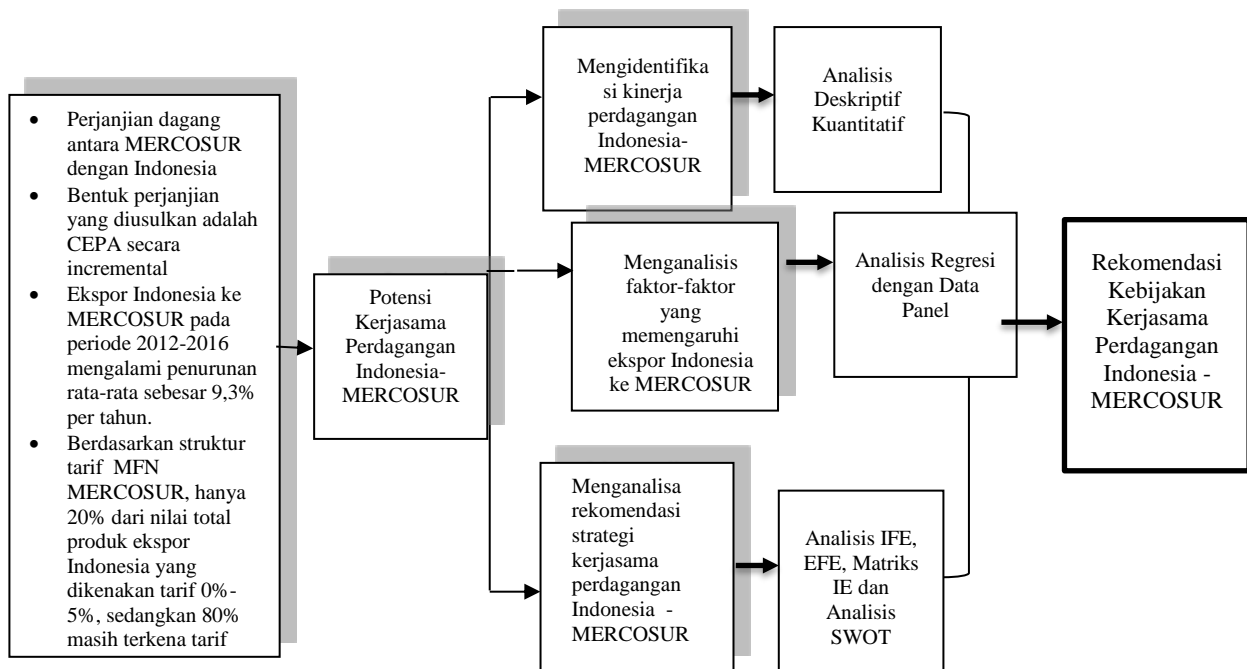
- Perjanjian dagang antara MERCOSUR dengan Indonesia
- Bentuk perjanjian yang diusulkan adalah CEPA secara incremental
- Ekspor Indonesia ke MERCOSUR pada periode 2012-2016 mengalami penurunan rata-rata sebesar 9,3% per tahun.
- Berdasarkan struktur tarif MFN MERCOSUR, hanya 20% dari nilai total produk ekspor Indonesia yang dikenakan tarif 0%-5%, sedangkan 80% masih terkena tarif

Potensi Kerjasama Perdagangan Indonesia-MERCOSUR

Mengidentifikasi kinerja perdagangan Indonesia-MERCOSUR

Analisis Deskriptif Kuantitatif

Menganalisis faktor-faktor yang memengaruhi ekspor Indonesia ke MERCOSUR

Analisis Regresi dengan Data Panel

Menganalisa rekomendasi strategi kerjasama perdagangan Indonesia - MERCOSUR

Analisis IFE, EFE, Matriks IE dan Analisis SWOT

Rekomendasi Kebijakan Kerjasama Perdagangan Indonesia - MERCOSUR